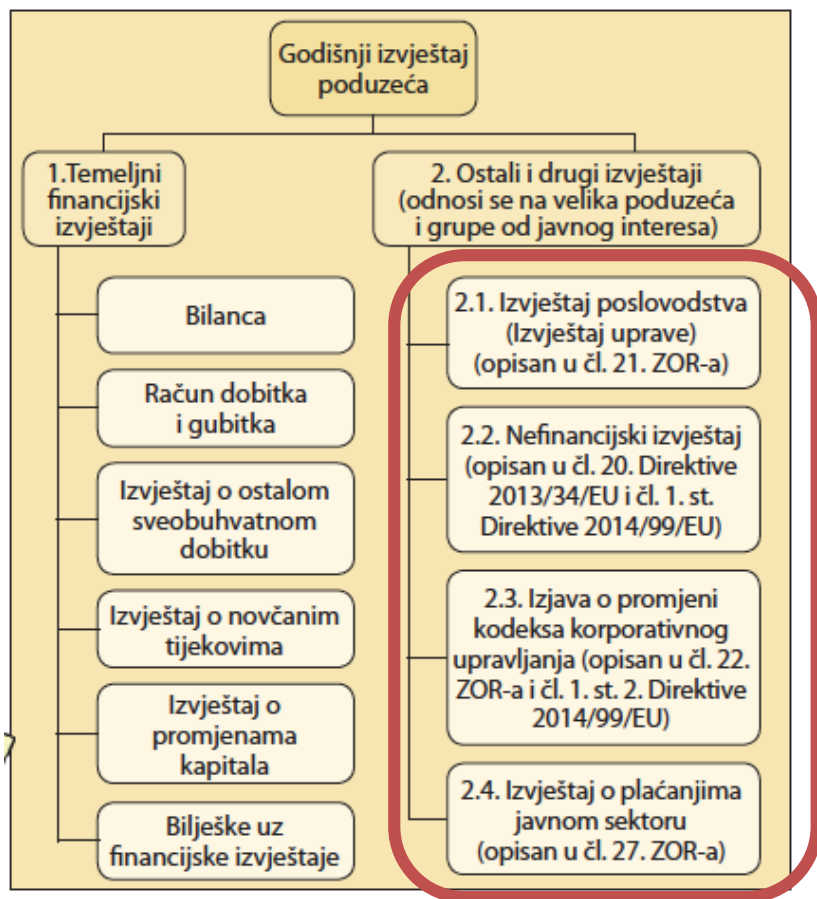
Godišnji izvještaj poduzeća

1.Temeljni financijski izvještaji

2. Ostali i drugi izvještaji (odnosi se na velika poduzeća i grupe od javnog interesa)

Bilanca

Račun dobitka i gubitka

Izvještaj o ostalom sveobuhvatnom dobitku

Izvještaj o novčanim tijekovima

Izvještaj o promjenama kapitala

Bilješke uz financijske izvještaje

2.1. Izvještaj poslovodstva (Izvještaj uprave) (opisan u čl. 21. ZOR-a)

2.2. Nefinancijski izvještaj (opisan u čl. 20. Direktive 2013/34/EU i čl. 1. st. Direktive 2014/99/EU)

2.3. Izjava o promjeni kodeksa korporativnog upravljanja (opisan u čl. 22. ZOR-a i čl. 1. st. 2. Direktive 2014/99/EU)

2.4. Izvještaj o plaćanjima javnom sektoru (opisan u čl. 27. ZOR-a)